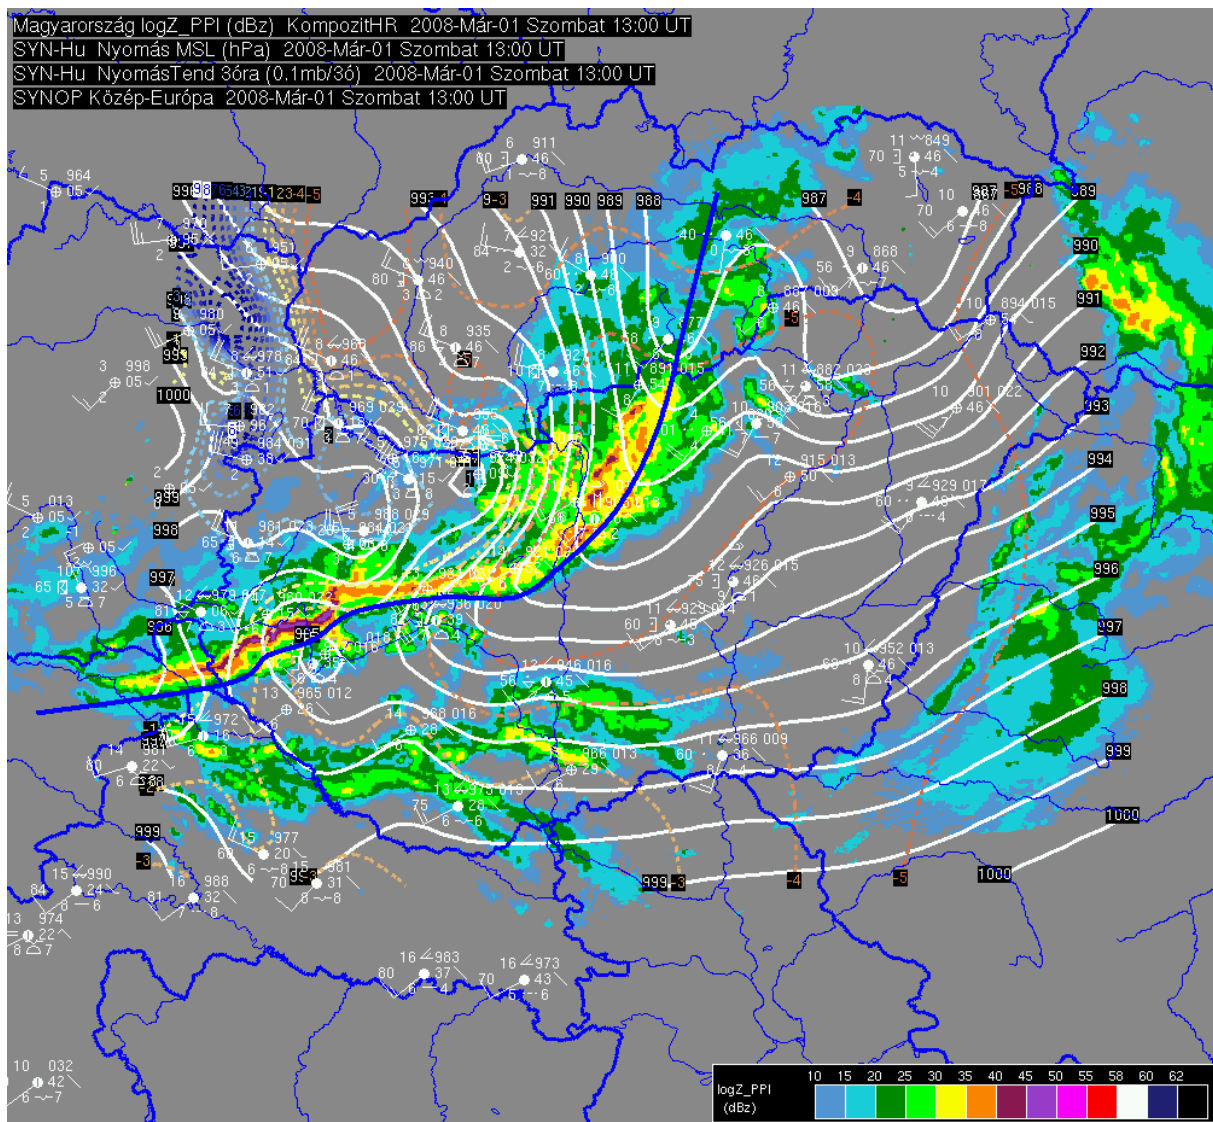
Magyarország logZ_PPI (dBz) KompozitHR 2008-Már-01 Szombat 13:00 UT
SYN-Hu Nyomás MSL (hPa) 2008-Már-01 Szombat 13:00 UT
SYN-Hu NyomásTend 3óra (0.1mb/3ó) 2008-Már-01 Szombat 13:00 UT
SYNOP Közép-Európa 2008-Már-01 Szombat 13:00 UT

993 991 990 989 988 987 -4 987 -5 988 989 990 991 992 993 994 995 996 997 998 999 1000 1000 999 -3 -4 -5 -3 -2 997 998 999 1000 996 -1 9-3 -5 -1 -4

6 911 46
11 849 70 46 5 4
5 964 05
9 868 56 46
10 894 015 51
11 882 023 58
10 901 022 46
12 915 013 30
9 929 017 60 48 6 4
12 926 015 46
11 929 014 60 45
10 952 013 60 46 8 4
12 946 016 56 45 5
11 966 009 60 36
966 013 29
13 975 013 75 28 6 6
15 977 60 20
15 981 70 31 8 8
16 988 32
15 990 24 8 6
13 974 22 8 7
16 983 80 37 6 4
16 973 70 43 5 6
10 032 42 6 7
14 968 016 28
15 972 16
13 965 012 26
12 979 047
5 013 05
10 996 65 32 5 7
981 025
984 023
988 029
969 029
984 031 36
940 46
935 46
969 46
978 51
980 05
998 05
951 95
921 46
900 46
891 015 54
887 009 46
40 46
3 998 05
14 22 80 6
81 32 8

logZ_PPI
(dBz)
10 15 20 25 30 35 40 45 50 55 58 60 62